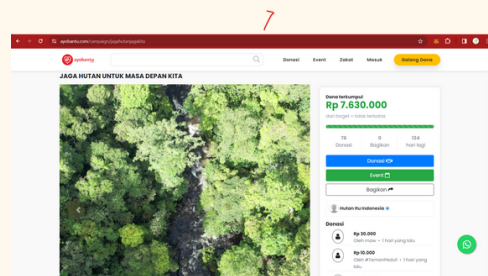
7

ayobantu.com/campaigns/jagahutanjagakita

ayobantu

Donasi Event Zakat Masuk Galang Dana

JAGA HUTAN UNTUK MASA DEPAN KITA

Dana terkumpul

Rp 7.630.000

dari target ∞ total terkumpul

76 Donasi

0 Bagikan

134 hari lagi

Donasi

Event

Bagikan

Hutan Itu Indonesia

Donasi

Rp 30.000
Oleh maw • 1 hari yang lalu

Rp 10.000
Oleh #TemanPeduli • 1 hari yang lalu